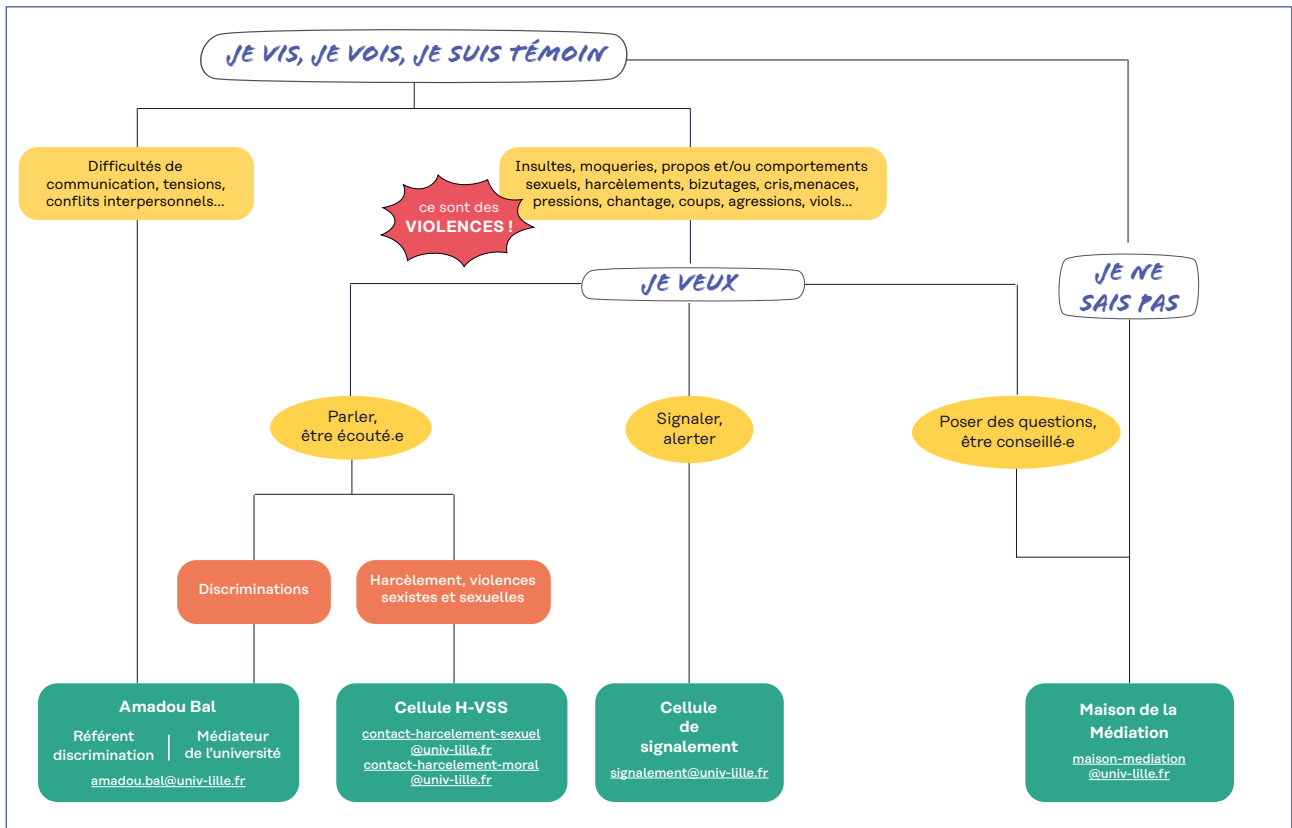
JE VIS, JE VOIS, JE SUIS TÉMOIN

Difficultés de communication, tensions, conflits interpersonnels...

Insultes, moqueries, propos et/ou comportements sexuels, harcèlements, bizutages, cris,menaces, pressions, chantage, coups, agressions, viols...

ce sont des VIOLENCES !

JE VEUX

JE NE SAIS PAS

Parler, être écouté.e

Signaler, alerter

Poser des questions, être conseillé.e

Discriminations

Harcèlement, violences sexistes et sexuelles

Amadou Bal
Référent discrimination | Médiateur de l'université
amadou.bal@univ-lille.fr

Cellule H-VSS
contact-harcelement-sexuel@univ-lille.fr
contact-harcelement-moral@univ-lille.fr

Cellule de signalement
signalement@univ-lille.fr

Maison de la Médiation
maison-mediation@univ-lille.fr